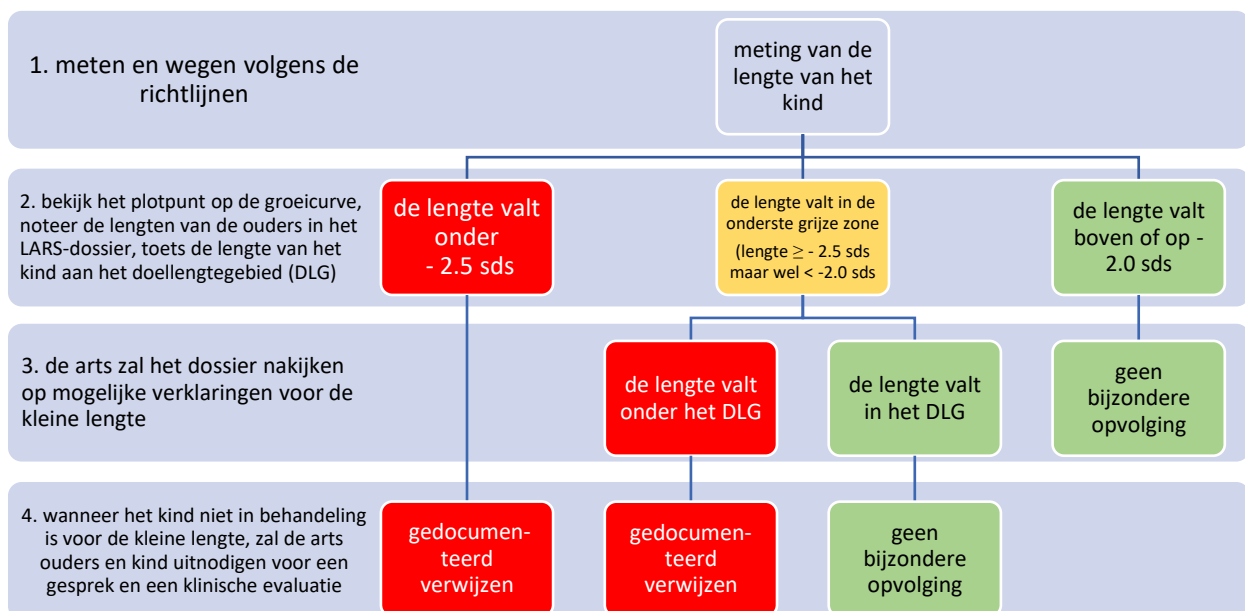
1. meten en wegen volgens de richtlijnen

meting van de lengte van het kind

2. bekijk het plotpunt op de groeicurve, noteer de lengten van de ouders in het LARS-dossier, toets de lengte van het kind aan het doellengtegebied (DLG)

de lengte valt onder - 2.5 sds

de lengte valt in de onderste grijze zone (lengte $\geq$ - 2.5 sds maar wel < -2.0 sds

de lengte valt boven of op - 2.0 sds

3. de arts zal het dossier nakijken op mogelijke verklaringen voor de kleine lengte

de lengte valt onder het DLG

de lengte valt in het DLG

geen bijzondere opvolging

4. wanneer het kind niet in behandeling is voor de kleine lengte, zal de arts ouders en kind uitnodigen voor een gesprek en een klinische evaluatie

gedocumenteerd verwijzen

gedocumenteerd verwijzen

geen bijzondere opvolging